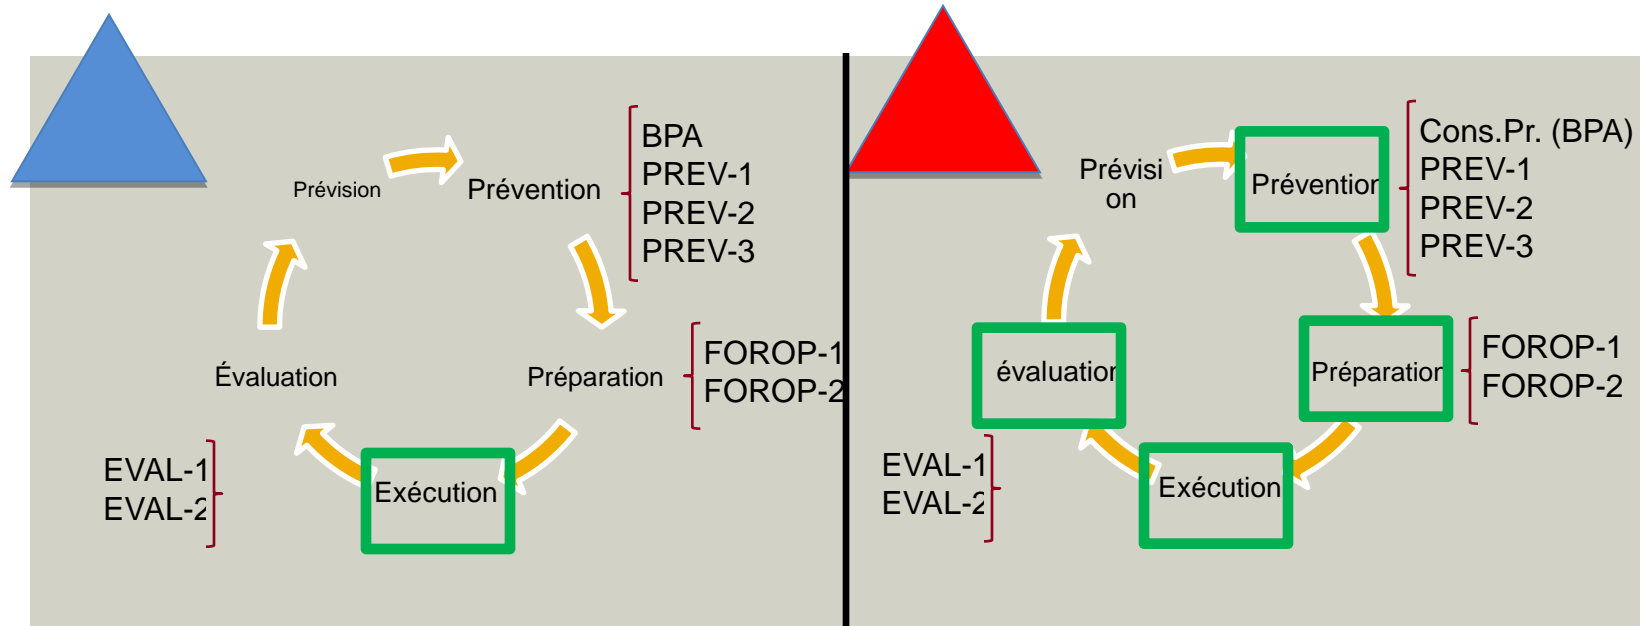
Prévision

Prévention

BPA
PREV-1
PREV-2
PREV-3

Préparation

FOROP-1
FOROP-2

Exécution

Évaluation

EVAL-1
EVAL-2

Prévisi on

Préventior

Cons.Pr. (BPA)
PREV-1
PREV-2
PREV-3

Préparatior

FOROP-1
FOROP-2

Exécution

évaluatior

EVAL-1
EVAL-2